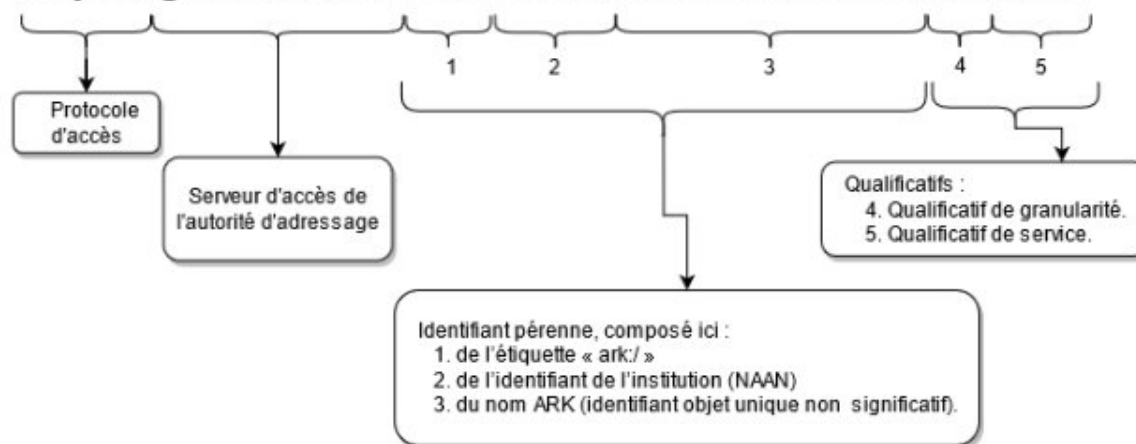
1 2 3 4 5

Protocole d'accès

Serveur d'accès de l'autorité d'adressage

Qualificatifs :
4. Qualificatif de granularité.
5. Qualificatif de service.

Identifiant pérenne, composé ici :
1. de l'étiquette « ark:/ »
2. de l'identifiant de l'institution (NAAN)
3. du nom ARK (identifiant objet unique non significatif).